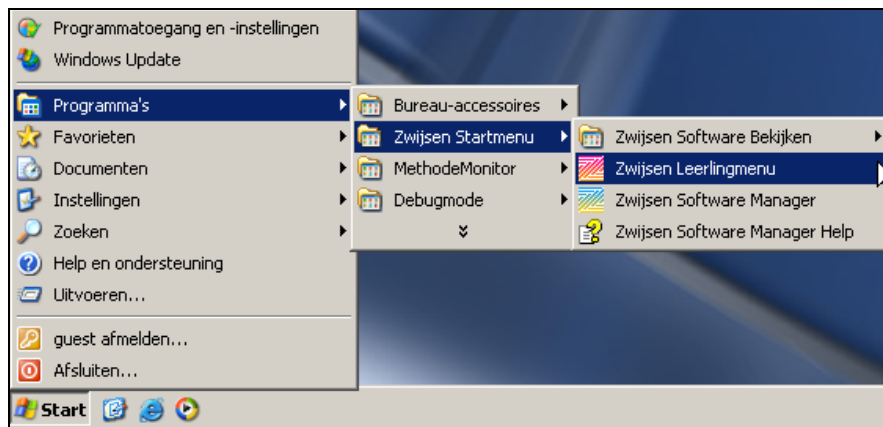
Programmatoegang en -instellingen
Windows Update
Programma's
Favorieten
Documenten
Instellingen
Zoeken
Help en ondersteuning
Uitvoeren...
guest afmelden...
Afsluiten...

Bureau-accessoires
Zwijsen Startmenu
MethodeMonitor
Debugmode

Zwijsen Software Bekijken
Zwijsen Leerlingmenu
Zwijsen Software Manager
Zwijsen Software Manager Help

Start